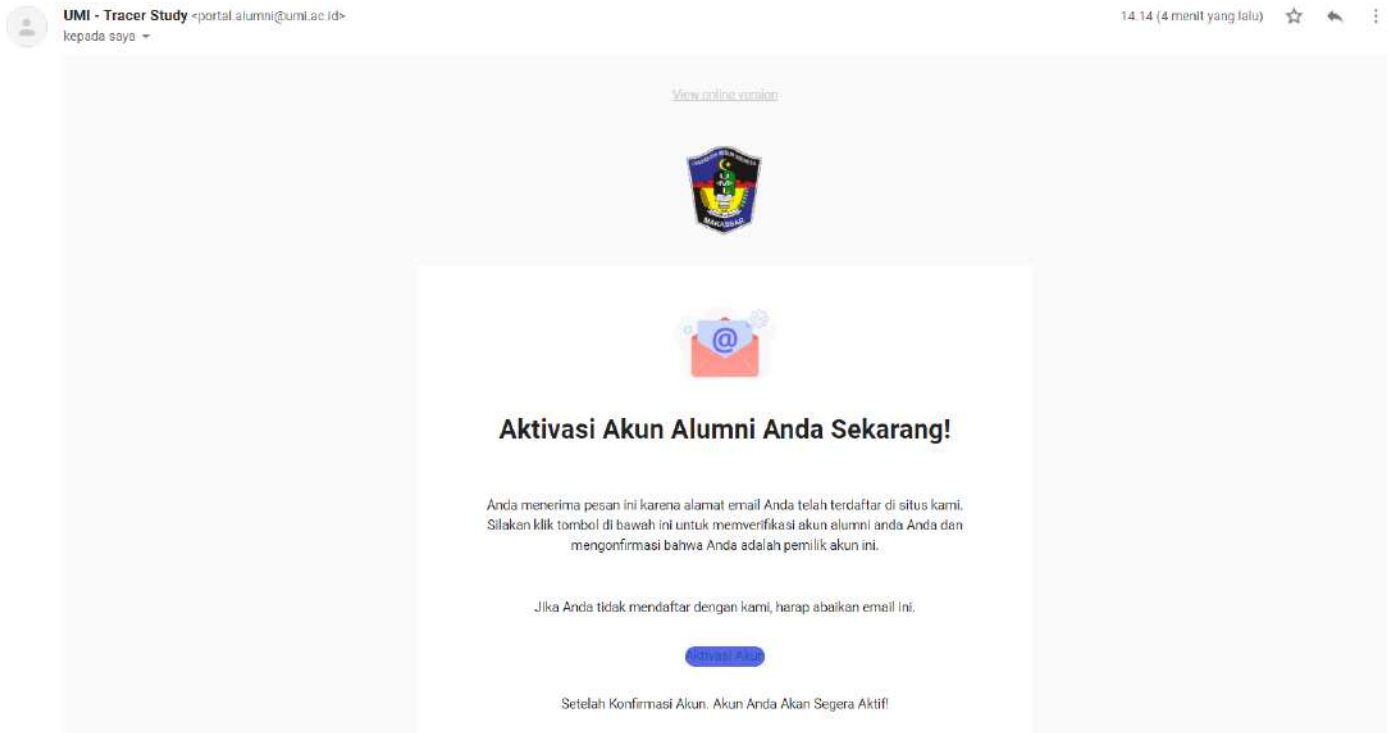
UMI - Tracer Study <portal.alumni@umi.ac.id>
kepada saya

14.14 (4 menit yang lalu)

View online version

MAKASSAR

Aktivasi Akun Alumni Anda Sekarang!

Anda menerima pesan ini karena alamat email Anda telah terdaftar di situs kami. Silakan klik tombol di bawah ini untuk memverifikasi akun alumni anda Anda dan mengonfirmasi bahwa Anda adalah pemilik akun ini.

Jika Anda tidak mendaftar dengan kami, harap abaikan email ini.

Aktivasi Akun

Setelah Konfirmasi Akun. Akun Anda Akan Segera Aktif!